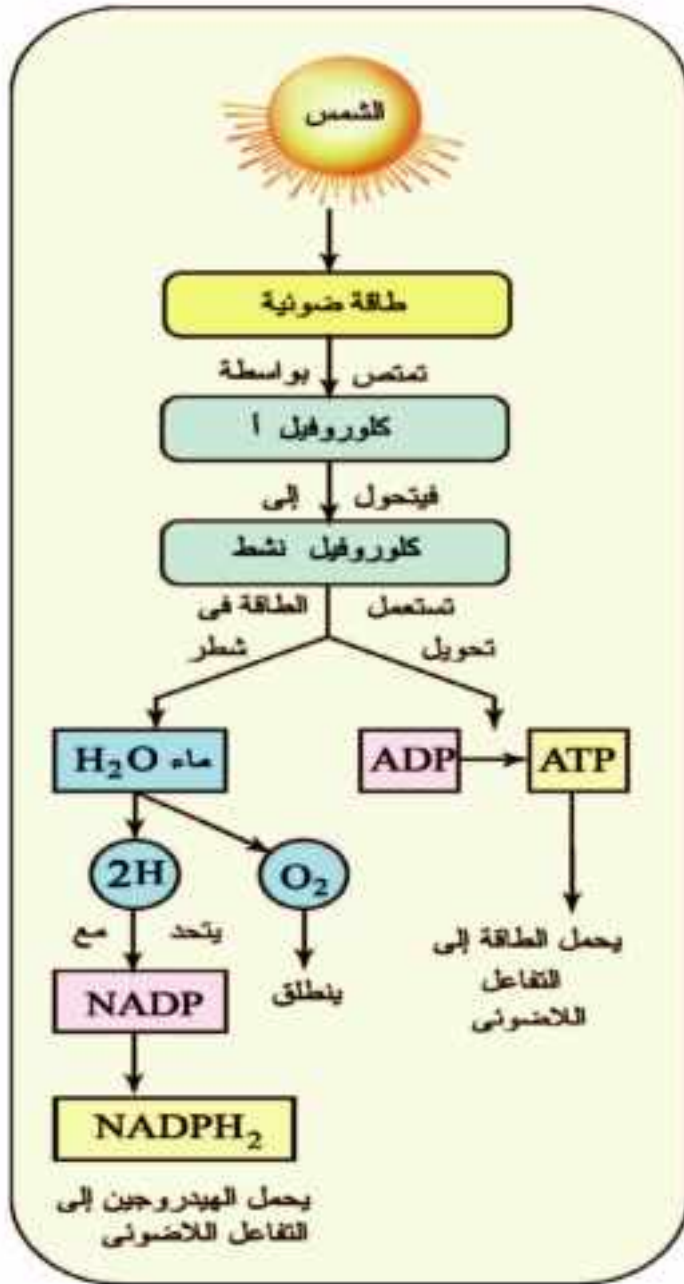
الشمس

طاقة ضوئية

تمتص بواسطة

كلوروفيل أ

فيتحول إلى

كلوروفيل نشط

تستعمل الطاقة فى

تحويل

شطر

ماء $H_2O$

ADP

ATP

$2H$

$O_2$

يتحد مع

ينطلق

NADP

$NADPH_2$

يحمل الطاقة إلى التفاعل اللاضوئى

يحمل الهيدروجين إلى التفاعل اللاضوئى